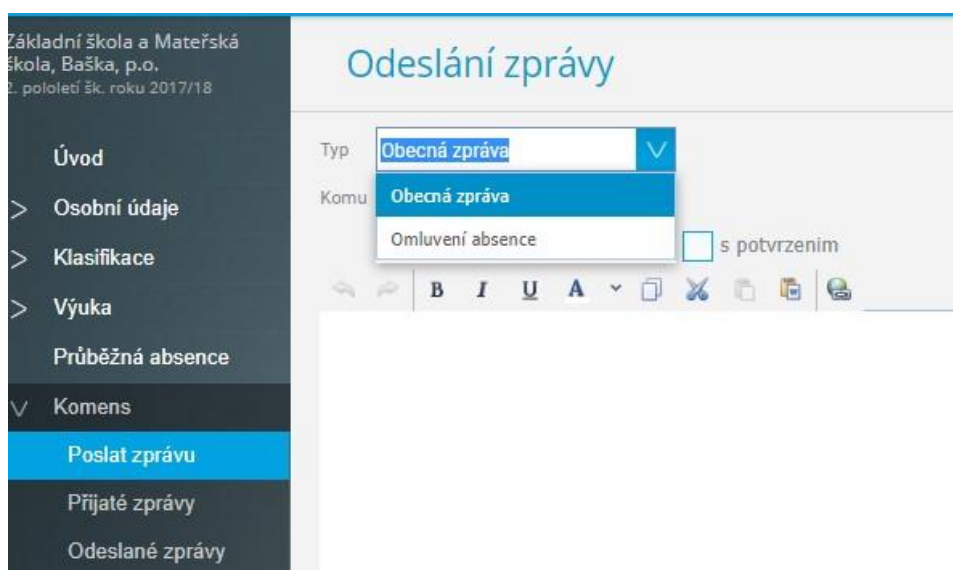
Základní škola a Mateřská škola, Baška, p.o.
2. pololetí šk. roku 2017/18

Úvod
Osobní údaje
Klasifikace
Výuka
Průběžná absence
Komens
Poslat zprávu
Přijaté zprávy
Odeslané zprávy

Odeslání zprávy

Typ Obecná zpráva
Komu
Obecná zpráva
Omluvení absence
s potvrzenim

B I U A